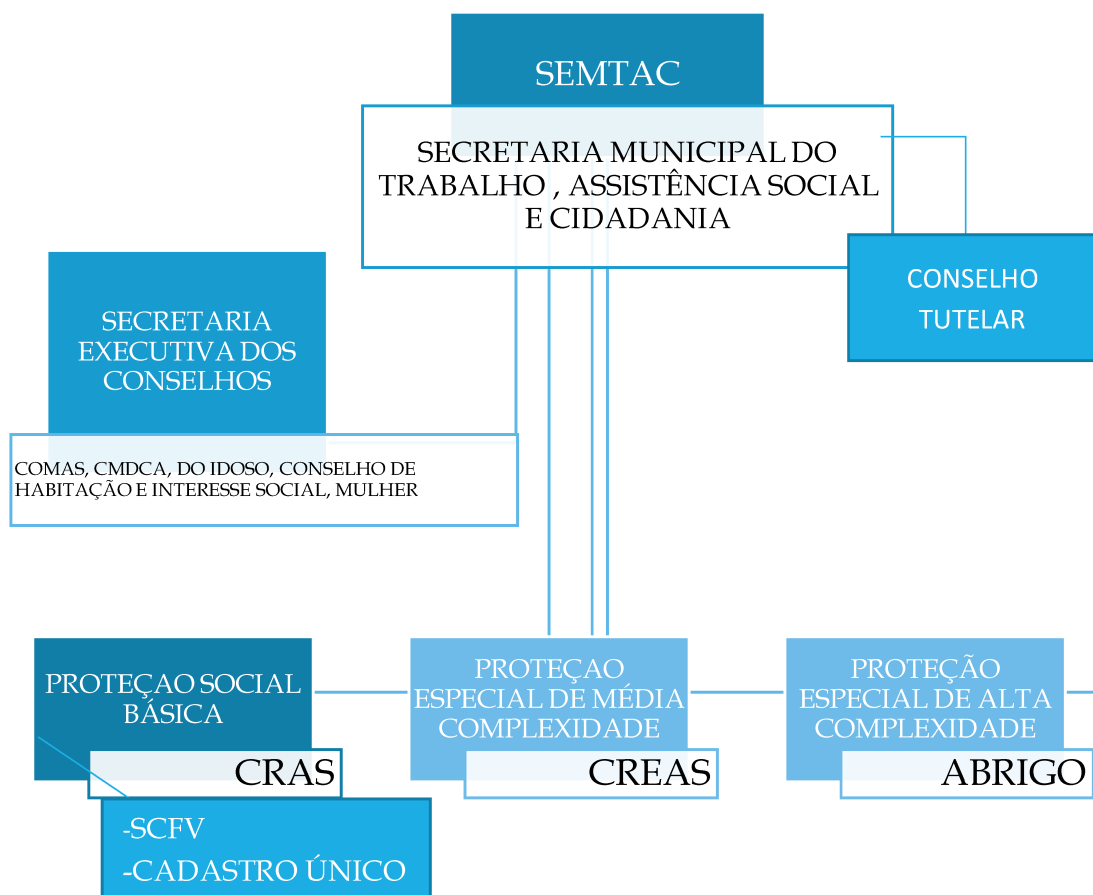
SEMTAC

SECRETARIA MUNICIPAL DO TRABALHO , ASSISTÊNCIA SOCIAL E CIDADANIA

CONSELHO TUTELAR

SECRETARIA EXECUTIVA DOS CONSELHOS

COMAS, CMDCA, DO IDOSO, CONSELHO DE HABITAÇÃO E INTERESSE SOCIAL, MULHER

PROTEÇAO SOCIAL BÁSICA

CRAS

-SCFV
-CADASTRO ÚNICO

PROTEÇAO ESPECIAL DE MÉDIA COMPLEXIDADE

CREAS

PROTEÇÃO ESPECIAL DE ALTA COMPLEXIDADE

ABRIGO